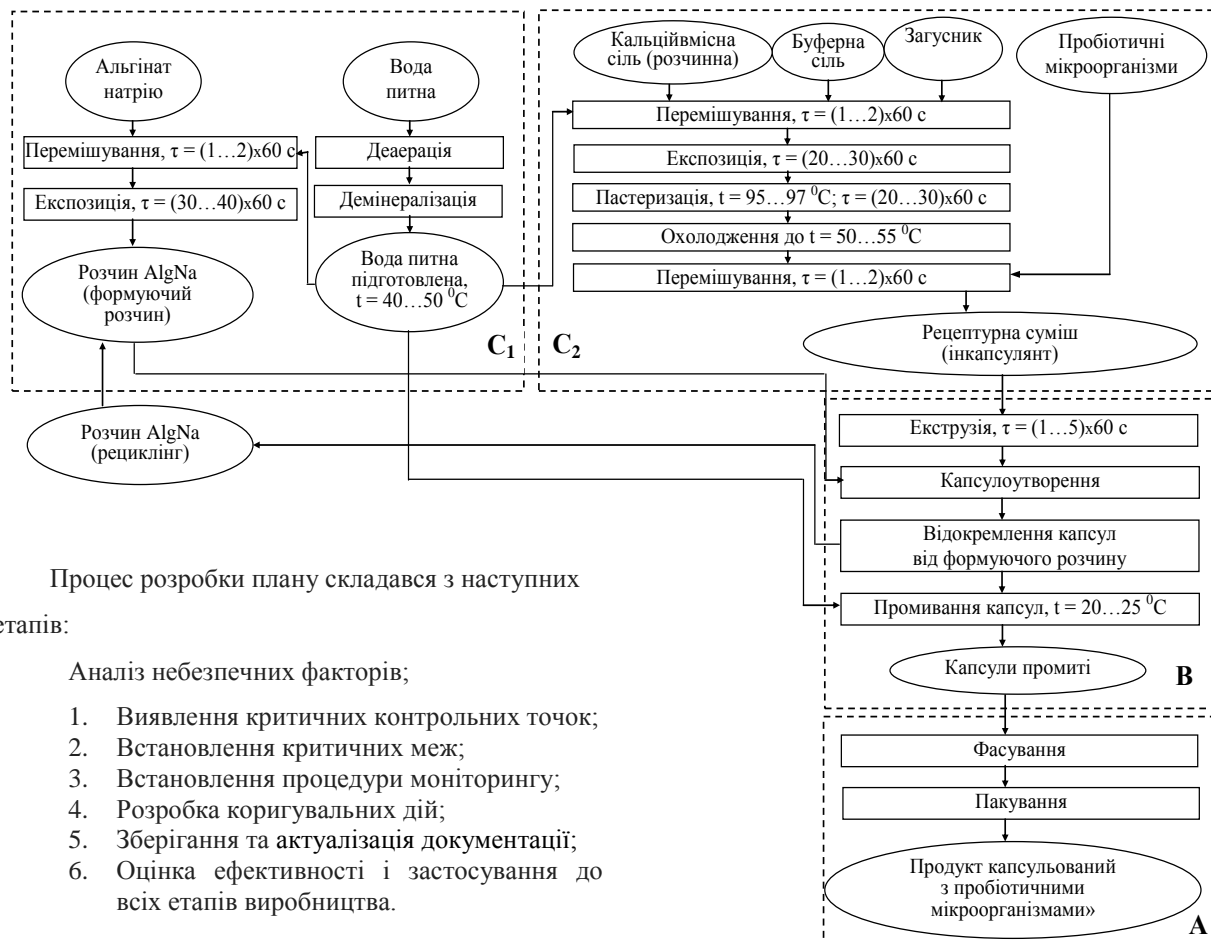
Альгінат натрію

Вода питна

Перемішування, τ = (1…2)x60 с

Деаерація

Експозиція, τ = (30…40)x60 с

Демінералізація

Розчин AlgNa (формуючий розчин)

Вода питна підготовлена, t = 40…50 $^0$C

$C_1$

Кальційвмісна сіль (розчинна)

Буферна сіль

Загусник

Пробіотичні мікроорганізми

Перемішування, τ = (1…2)x60 с

Експозиція, τ = (20…30)x60 с

Пастеризація, t = 95…97 $^0$C; τ = (20…30)x60 с

Охолодження до t = 50…55 $^0$C

Перемішування, τ = (1…2)x60 с

Рецептурна суміш (інкапсулянт)

$C_2$

Розчин AlgNa (рециклінг)

Екструзія, τ = (1…5)x60 с

Капсулоутворення

Відокремлення капсул від формуючого розчину

Промивання капсул, t = 20…25 $^0$C

Капсули промиті

B

Фасування

Пакування

Продукт капсульований з пробіотичними мікроорганізмами»

A

Процес розробки плану складався з наступних етапів:

Аналіз небезпечних факторів;

1. Виявлення критичних контрольних точок;
2. Встановлення критичних меж;
3. Встановлення процедури моніторингу;
4. Розробка коригувальних дій;
5. Зберігання та актуалізація документації;
6. Оцінка ефективності і застосування до всіх етапів виробництва.